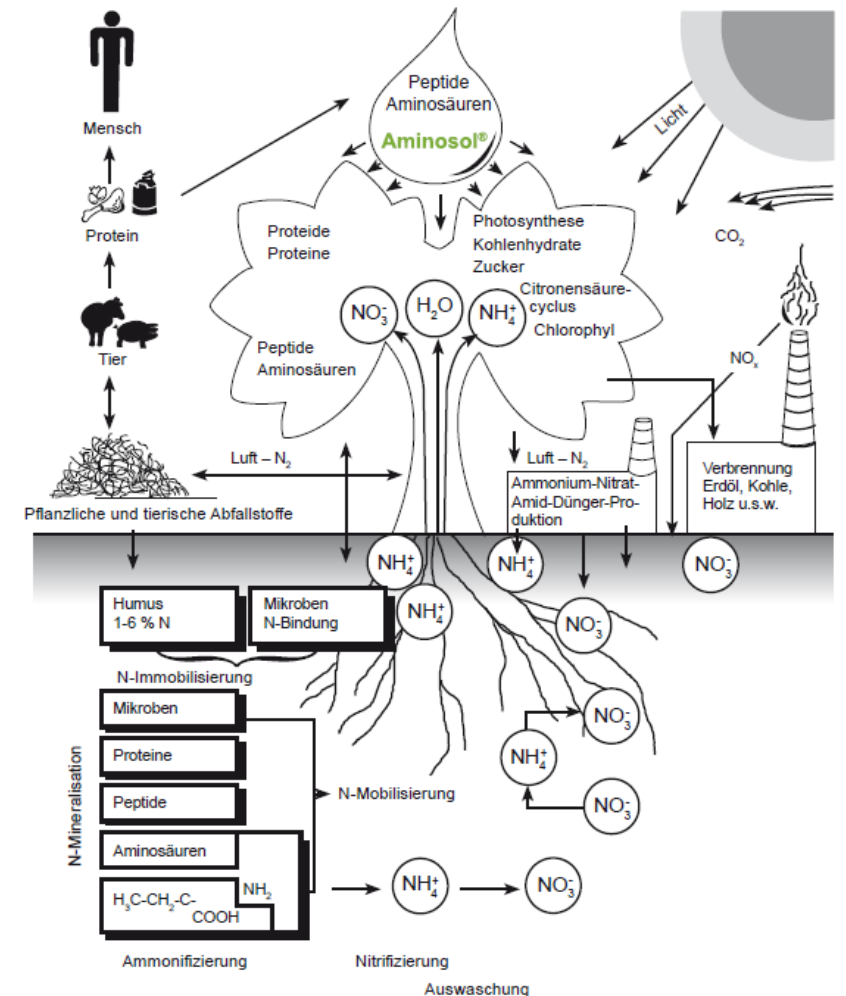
Mensch

Protein

Tier

Pflanzliche und tierische Abfallstoffe

Peptide
Aminosäuren
Aminosol®

Licht

Proteide
Proteine

Photosynthese
Kohlenhydrate
Zucker
Citronensäure-cyclus
Chlorophyl

$CO_2$

$NO_3^-$

$H_2O$

$NH_4^+$

Peptide
Aminosäuren

$NO_x$

Luft – $N_2$

Luft – $N_2$

Ammonium-Nitrat-Amid-Dünger-Produktion

Verbrennung
Erdöl, Kohle,
Holz u.s.w.

$NH_4^+$

$NH_4^+$

$NO_3^-$

Humus
1-6 % N

Mikroben
N-Bindung

$NH_4^+$

$NO_3^-$

N-Immobilisierung

Mikroben

$NO_3^-$

N-Mineralisation

Proteine

$NH_4^+$

N-Mobilisierung

Peptide

$NO_3^-$

Aminosäuren

$H_3C$-$CH_2$-C-
$NH_2$
COOH

$NH_4^+$

$NO_3^-$

Ammonifizierung

Nitrifizierung

Auswaschung